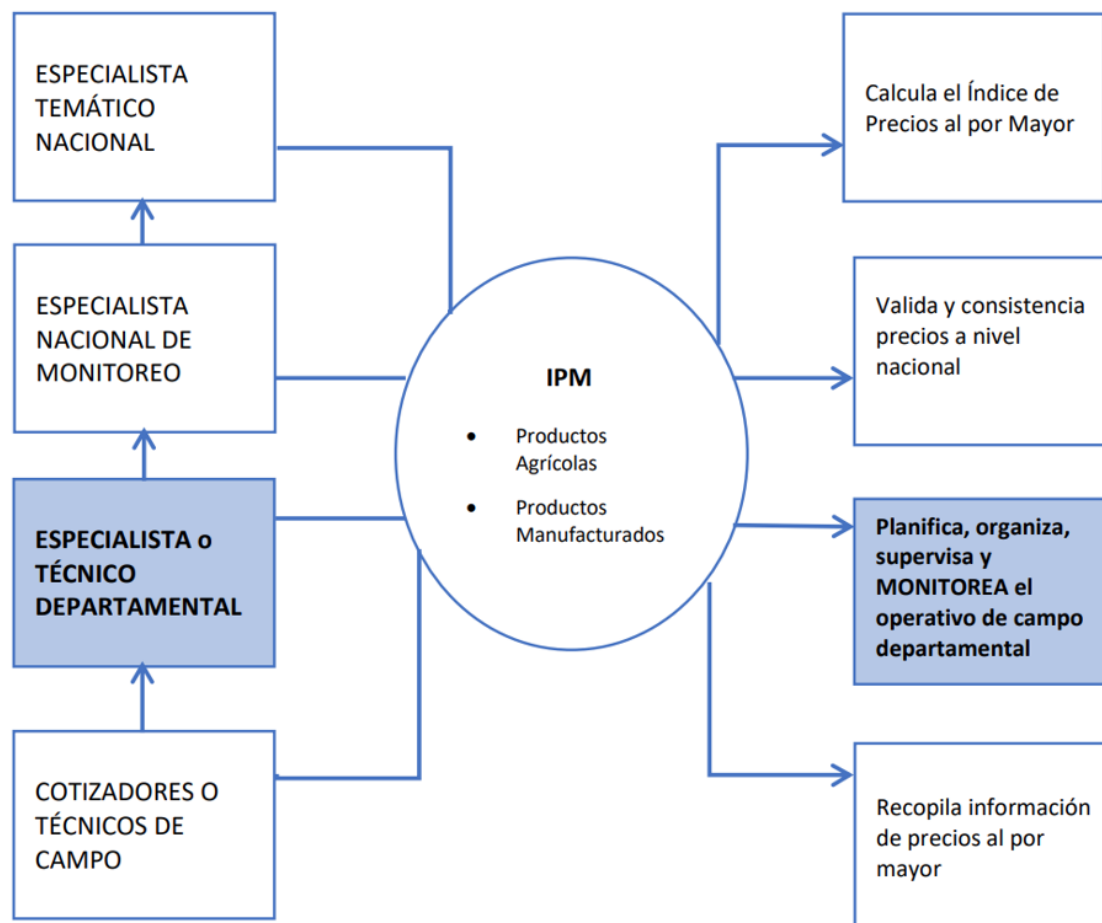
ESPECIALISTA TEMÁTICO NACIONAL

ESPECIALISTA NACIONAL DE MONITOREO

ESPECIALISTA o TÉCNICO DEPARTAMENTAL

COTIZADORES O TÉCNICOS DE CAMPO

IPM

- Productos Agrícolas
- Productos Manufacturados

Calcula el Índice de Precios al por Mayor

Valida y consistencia precios a nivel nacional

Planifica, organiza, supervisa y MONITOREA el operativo de campo departamental

Recopila información de precios al por mayor